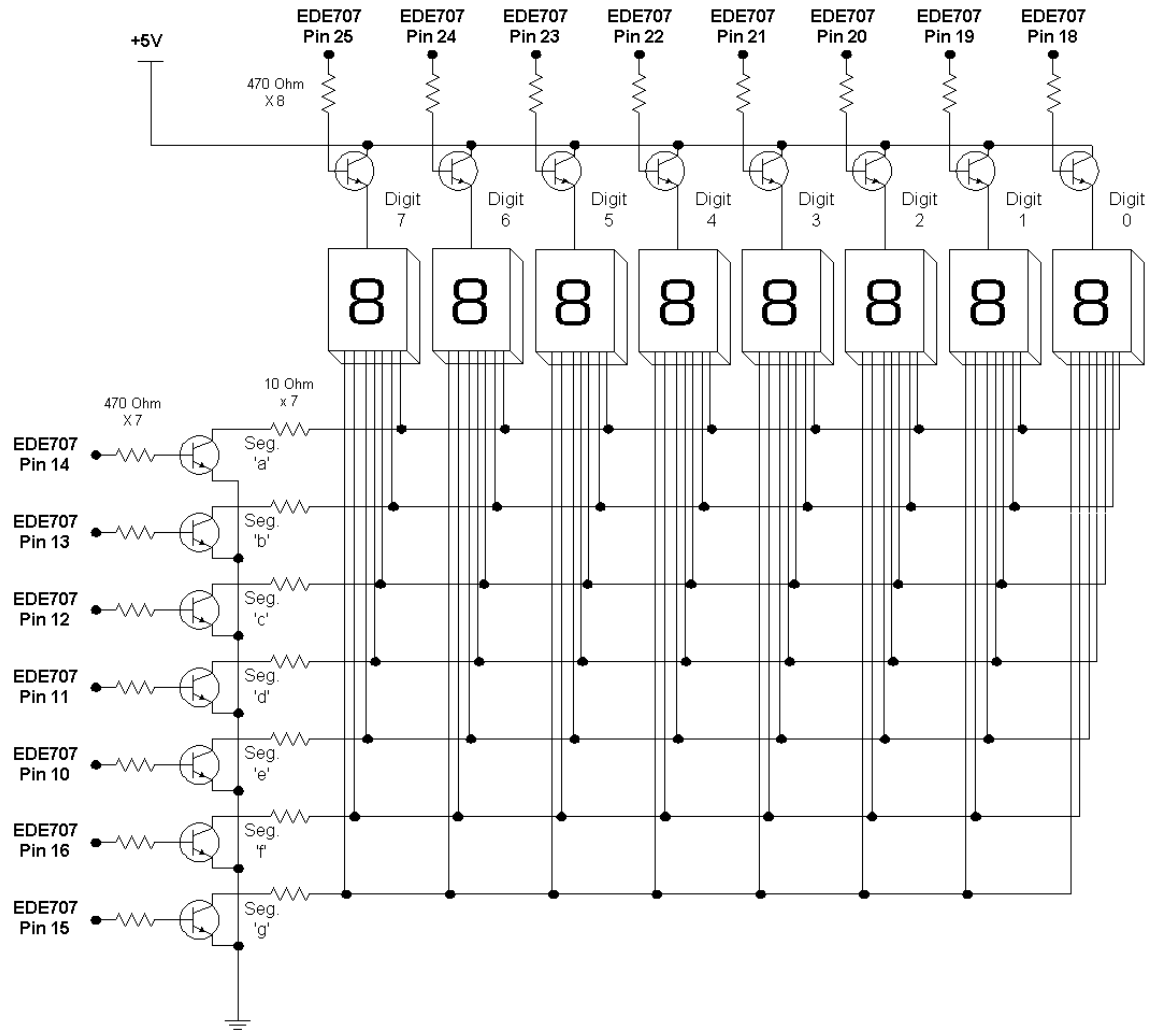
EDE707
Pin 25

EDE707
Pin 24

EDE707
Pin 23

EDE707
Pin 22

EDE707
Pin 21

EDE707
Pin 20

EDE707
Pin 19

EDE707
Pin 18

+5V

470 Ohm
X 8

Digit
7

Digit
6

Digit
5

Digit
4

Digit
3

Digit
2

Digit
1

Digit
0

8 8 8 8 8 8 8 8

470 Ohm
X 7

10 Ohm
x 7

EDE707
Pin 14

Seg.
'a'

EDE707
Pin 13

Seg.
'b'

EDE707
Pin 12

Seg.
'c'

EDE707
Pin 11

Seg.
'd'

EDE707
Pin 10

Seg.
'e'

EDE707
Pin 16

Seg.
'f'

EDE707
Pin 15

Seg.
'g'